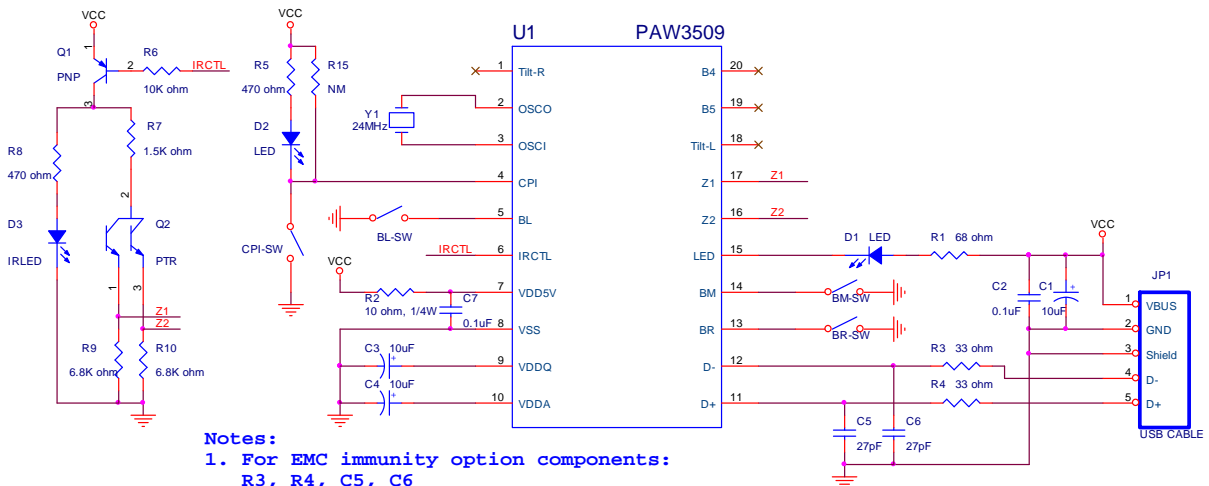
VCC
Q1
PNP
1
2
3
R6
IRCTL
10K ohm
R7
1.5K ohm
R8
470 ohm
D3
IRLED
2
Q2
PTR
1
3
Z1
Z2
R9
6.8K ohm
R10
6.8K ohm

VCC
R5
470 ohm
R15
NM
D2
LED
CPI-SW

Y1
24MHz

U1
PAW3509

| Pin | Name | Name | Pin |
|---|---|---|---|
| 1 | Tilt-R | B4 | 20 |
| 2 | OSCO | B5 | 19 |
| 3 | OSCI | Tilt-L | 18 |
| 4 | CPI | Z1 | 17 |
| 5 | BL | Z2 | 16 |
| 6 | IRCTL | LED | 15 |
| 7 | VDD5V | BM | 14 |
| 8 | VSS | BR | 13 |
| 9 | VDDQ | D- | 12 |
| 10 | VDDA | D+ | 11 |

Z1
Z2
BL-SW
IRCTL
VCC
R2
10 ohm, 1/4W
C7
0.1uF
C3 10uF
C4 10uF

D1 LED
R1 68 ohm
VCC
BM-SW
BR-SW
C2
0.1uF
C1
10uF
R3 33 ohm
R4 33 ohm
C5
27pF
C6
27pF

JP1
1 VBUS
2 GND
3 Shield
4 D-
5 D+
USB CABLE

Notes:
1. For EMC immunity option components:
R3, R4, C5, C6